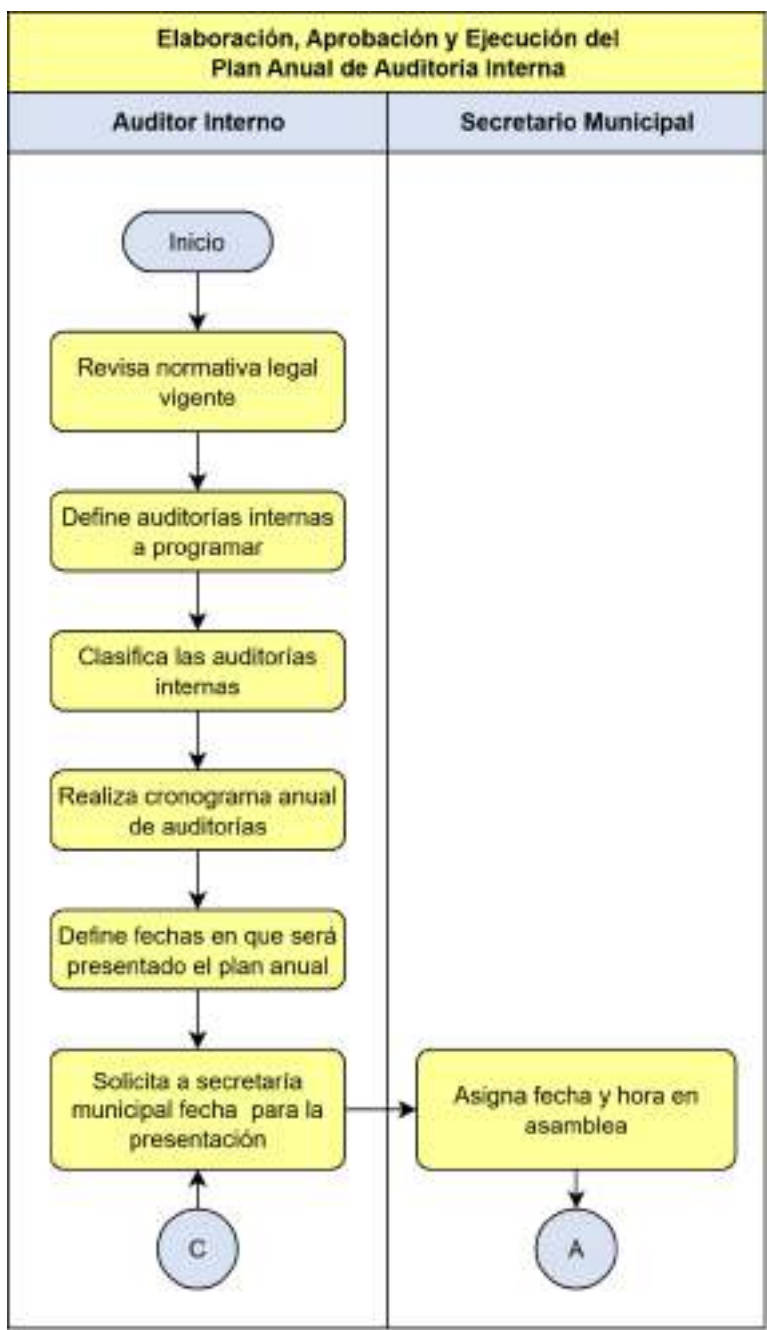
Elaboración, Aprobación y Ejecución del Plan Anual de Auditoria Interna

| Auditor Interno | Secretario Municipal |
|---|---|

Inicio

Revisa normativa legal vigente

Define auditorías internas a programar

Clasifica las auditorías internas

Realiza cronograma anual de auditorías

Define fechas en que será presentado el plan anual

Solicita a secretaría municipal fecha para la presentación

Asigna fecha y hora en asamblea

C

A